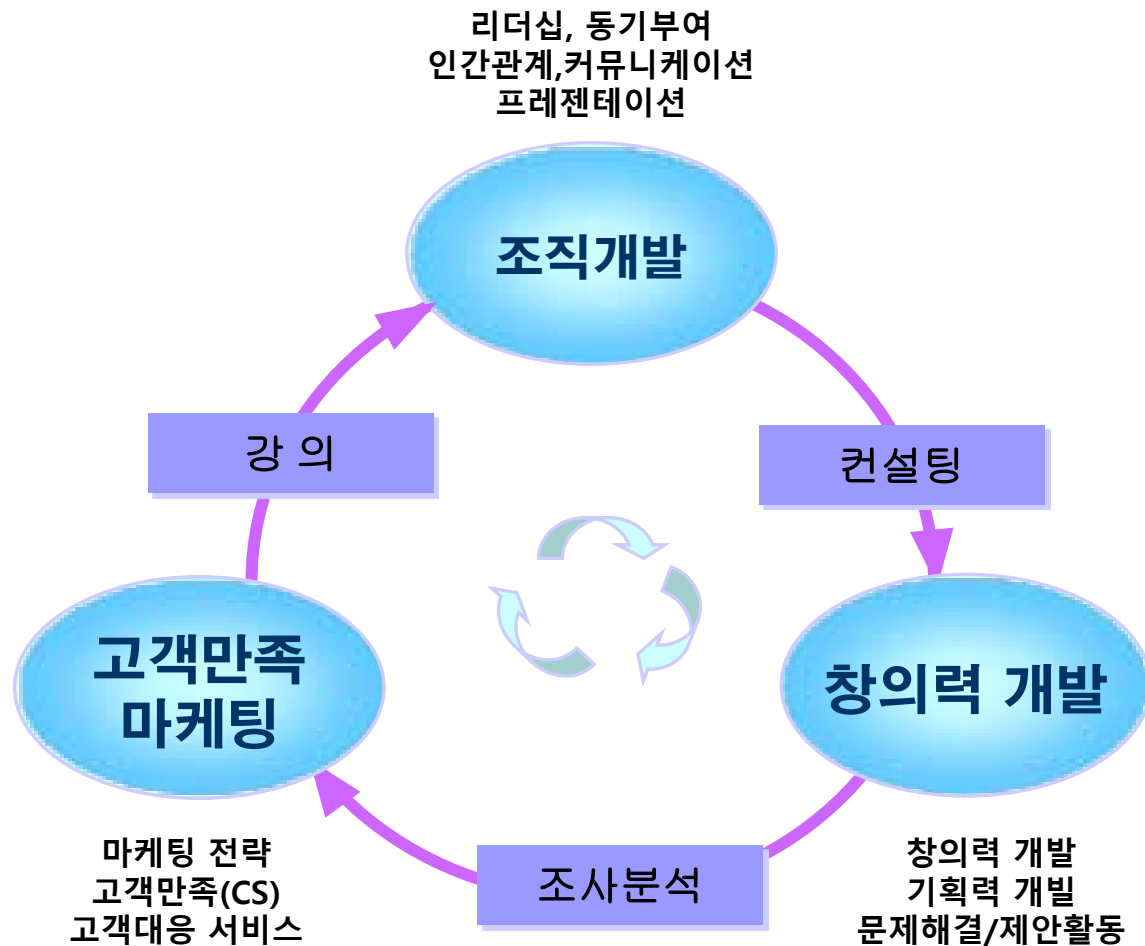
리더십, 동기부여
인간관계,커뮤니케이션
프레젠테이션

조직개발

강 의

컨설팅

고객만족
마케팅

창의력 개발

조사분석

마케팅 전략
고객만족(CS)
고객대응 서비스

창의력 개발
기획력 개빌
문제해결/제안활동